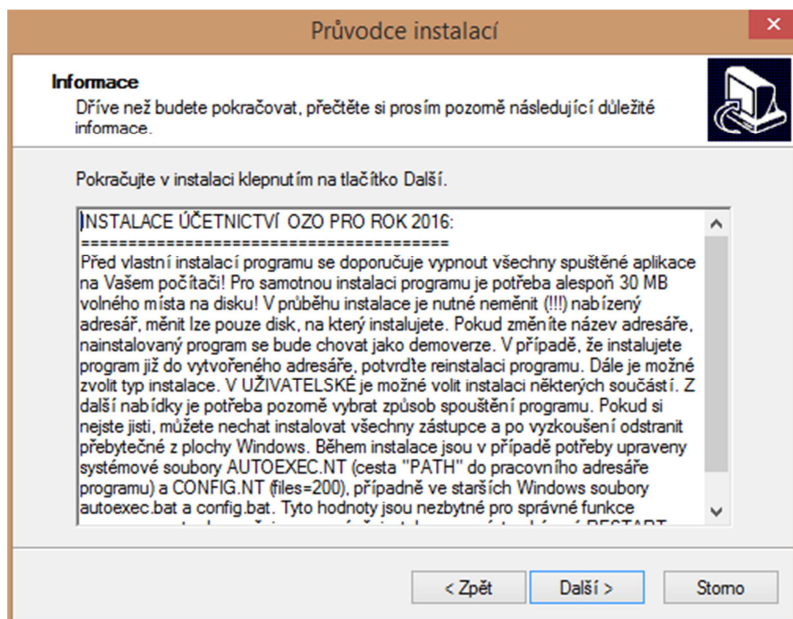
Průvodce instalací

Informace
Dříve než budete pokračovat, přečtěte si prosím pozorně následující důležité informace.

Pokračujte v instalaci klepnutím na tlačítko Další.

INSTALACE ÚČETNICTVÍ OZO PRO ROK 2016:
========================================
Před vlastní instalací programu se doporučuje vypnout všechny spuštěné aplikace na Vašem počítači! Pro samotnou instalaci programu je potřeba alespoň 30 MB volného místa na disku! V průběhu instalace je nutné neměnit (!!!) nabízený adresář, měnit lze pouze disk, na který instalujete. Pokud změníte název adresáře, nainstalovaný program se bude chovat jako demoverze. V případě, že instalujete program již do vytvořeného adresáře, potvrďte reinstalaci programu. Dále je možné zvolit typ instalace. V UŽIVATELSKÉ je možné volit instalaci některých součástí. Z další nabídky je potřeba pozorně vybrat způsob spouštění programu. Pokud si nejste jisti, můžete nechat instalovat všechny zástupce a po vyzkoušení odstranit přebytečné z plochy Windows. Během instalace jsou v případě potřeby upraveny systémové soubory AUTOEXEC.NT (cesta "PATH" do pracovního adresáře programu) a CONFIG.NT (files=200), případně ve starších Windows soubory autoexec.bat a config.bat. Tyto hodnoty jsou nezbytné pro správné funkce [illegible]

< Zpět   Další >   Storno